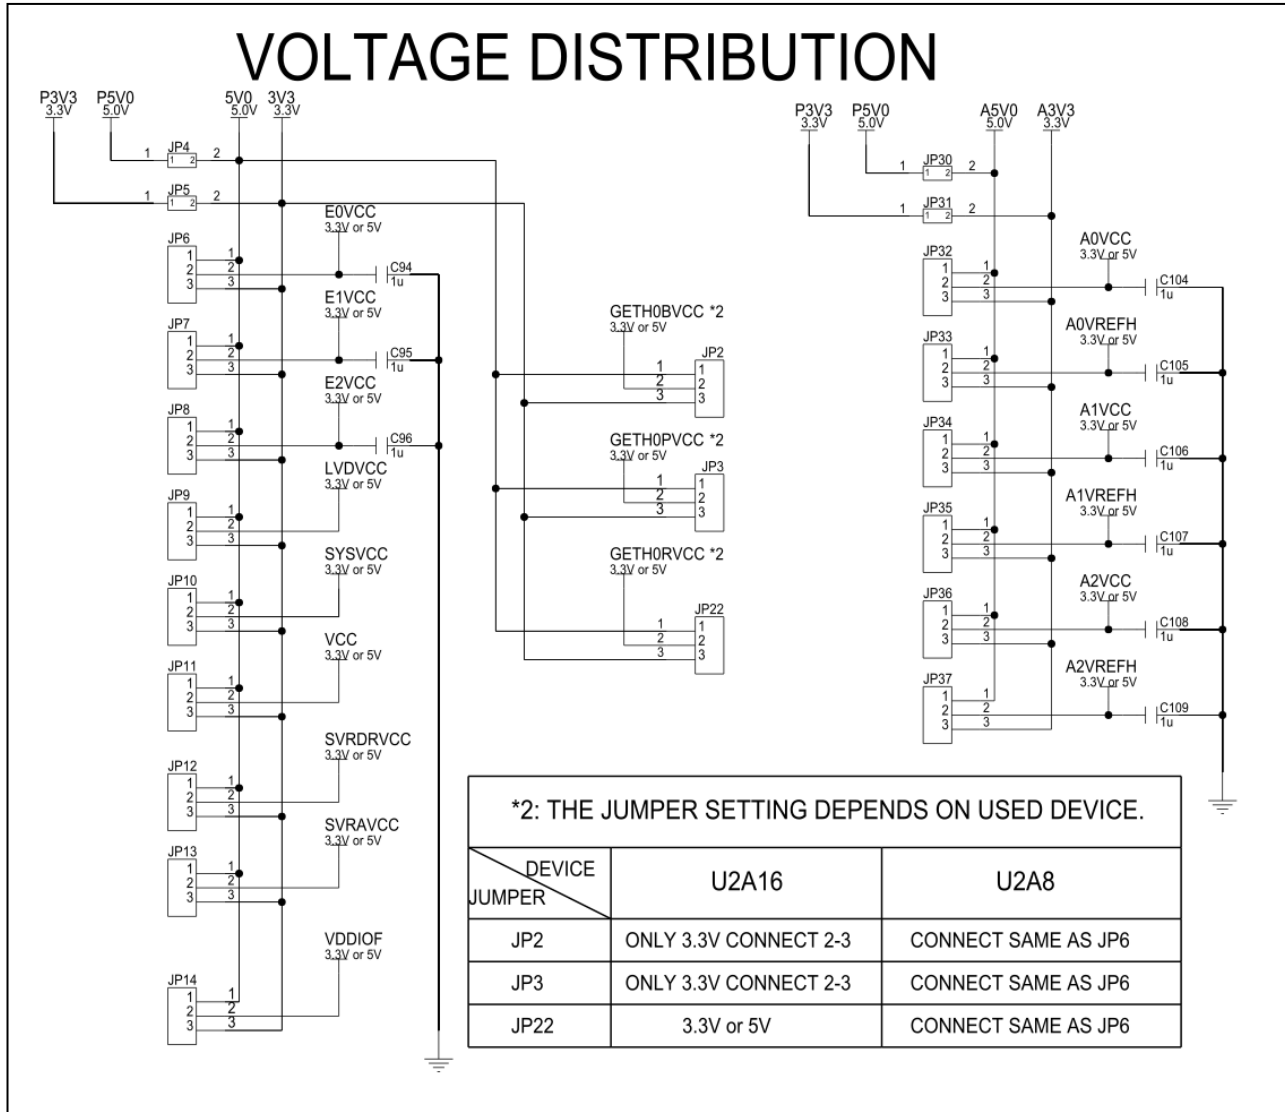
VOLTAGE DISTRIBUTION

P3V3 3.3V
P5V0 5.0V
5V0 5.0V
3V3 3.3V

1 JP4 1 2 2
1 JP5 1 2 2

E0VCC 3.3V or 5V
JP6 1 2 3 1 2 3
C94 1u

E1VCC 3.3V or 5V
JP7 1 2 3 1 2 3
C95 1u

E2VCC 3.3V or 5V
JP8 1 2 3 1 2 3
C96 1u

LVDVCC 3.3V or 5V
JP9 1 2 3 1 2 3

SYSVCC 3.3V or 5V
JP10 1 2 3 1 2 3

VCC 3.3V or 5V
JP11 1 2 3 1 2 3

SVRDRVCC 3.3V or 5V
JP12 1 2 3 1 2 3

SVRAVCC 3.3V or 5V
JP13 1 2 3 1 2 3

VDDIOF 3.3V or 5V
JP14 1 2 3 1 2 3

GETH0BVCC *2 3.3V or 5V
JP2 1 2 3 1 2 3

GETH0PVCC *2 3.3V or 5V
JP3 1 2 3 1 2 3

GETH0RVCC *2 3.3V or 5V
JP22 1 2 3 1 2 3

P3V3 3.3V
P5V0 5.0V
A5V0 5.0V
A3V3 3.3V

1 JP30 1 2 2
1 JP31 1 2 2

A0VCC 3.3V or 5V
JP32 1 2 3 1 2 3
C104 1u

A0VREFH 3.3V or 5V
JP33 1 2 3 1 2 3
C105 1u

A1VCC 3.3V or 5V
JP34 1 2 3 1 2 3
C106 1u

A1VREFH 3.3V or 5V
JP35 1 2 3 1 2 3
C107 1u

A2VCC 3.3V or 5V
JP36 1 2 3 1 2 3
C108 1u

A2VREFH 3.3V or 5V
JP37 1 2 3 1 2 3
C109 1u

*2: THE JUMPER SETTING DEPENDS ON USED DEVICE.

| DEVICE / JUMPER | U2A16 | U2A8 |
|---|---|---|
| JP2 | ONLY 3.3V CONNECT 2-3 | CONNECT SAME AS JP6 |
| JP3 | ONLY 3.3V CONNECT 2-3 | CONNECT SAME AS JP6 |
| JP22 | 3.3V or 5V | CONNECT SAME AS JP6 |